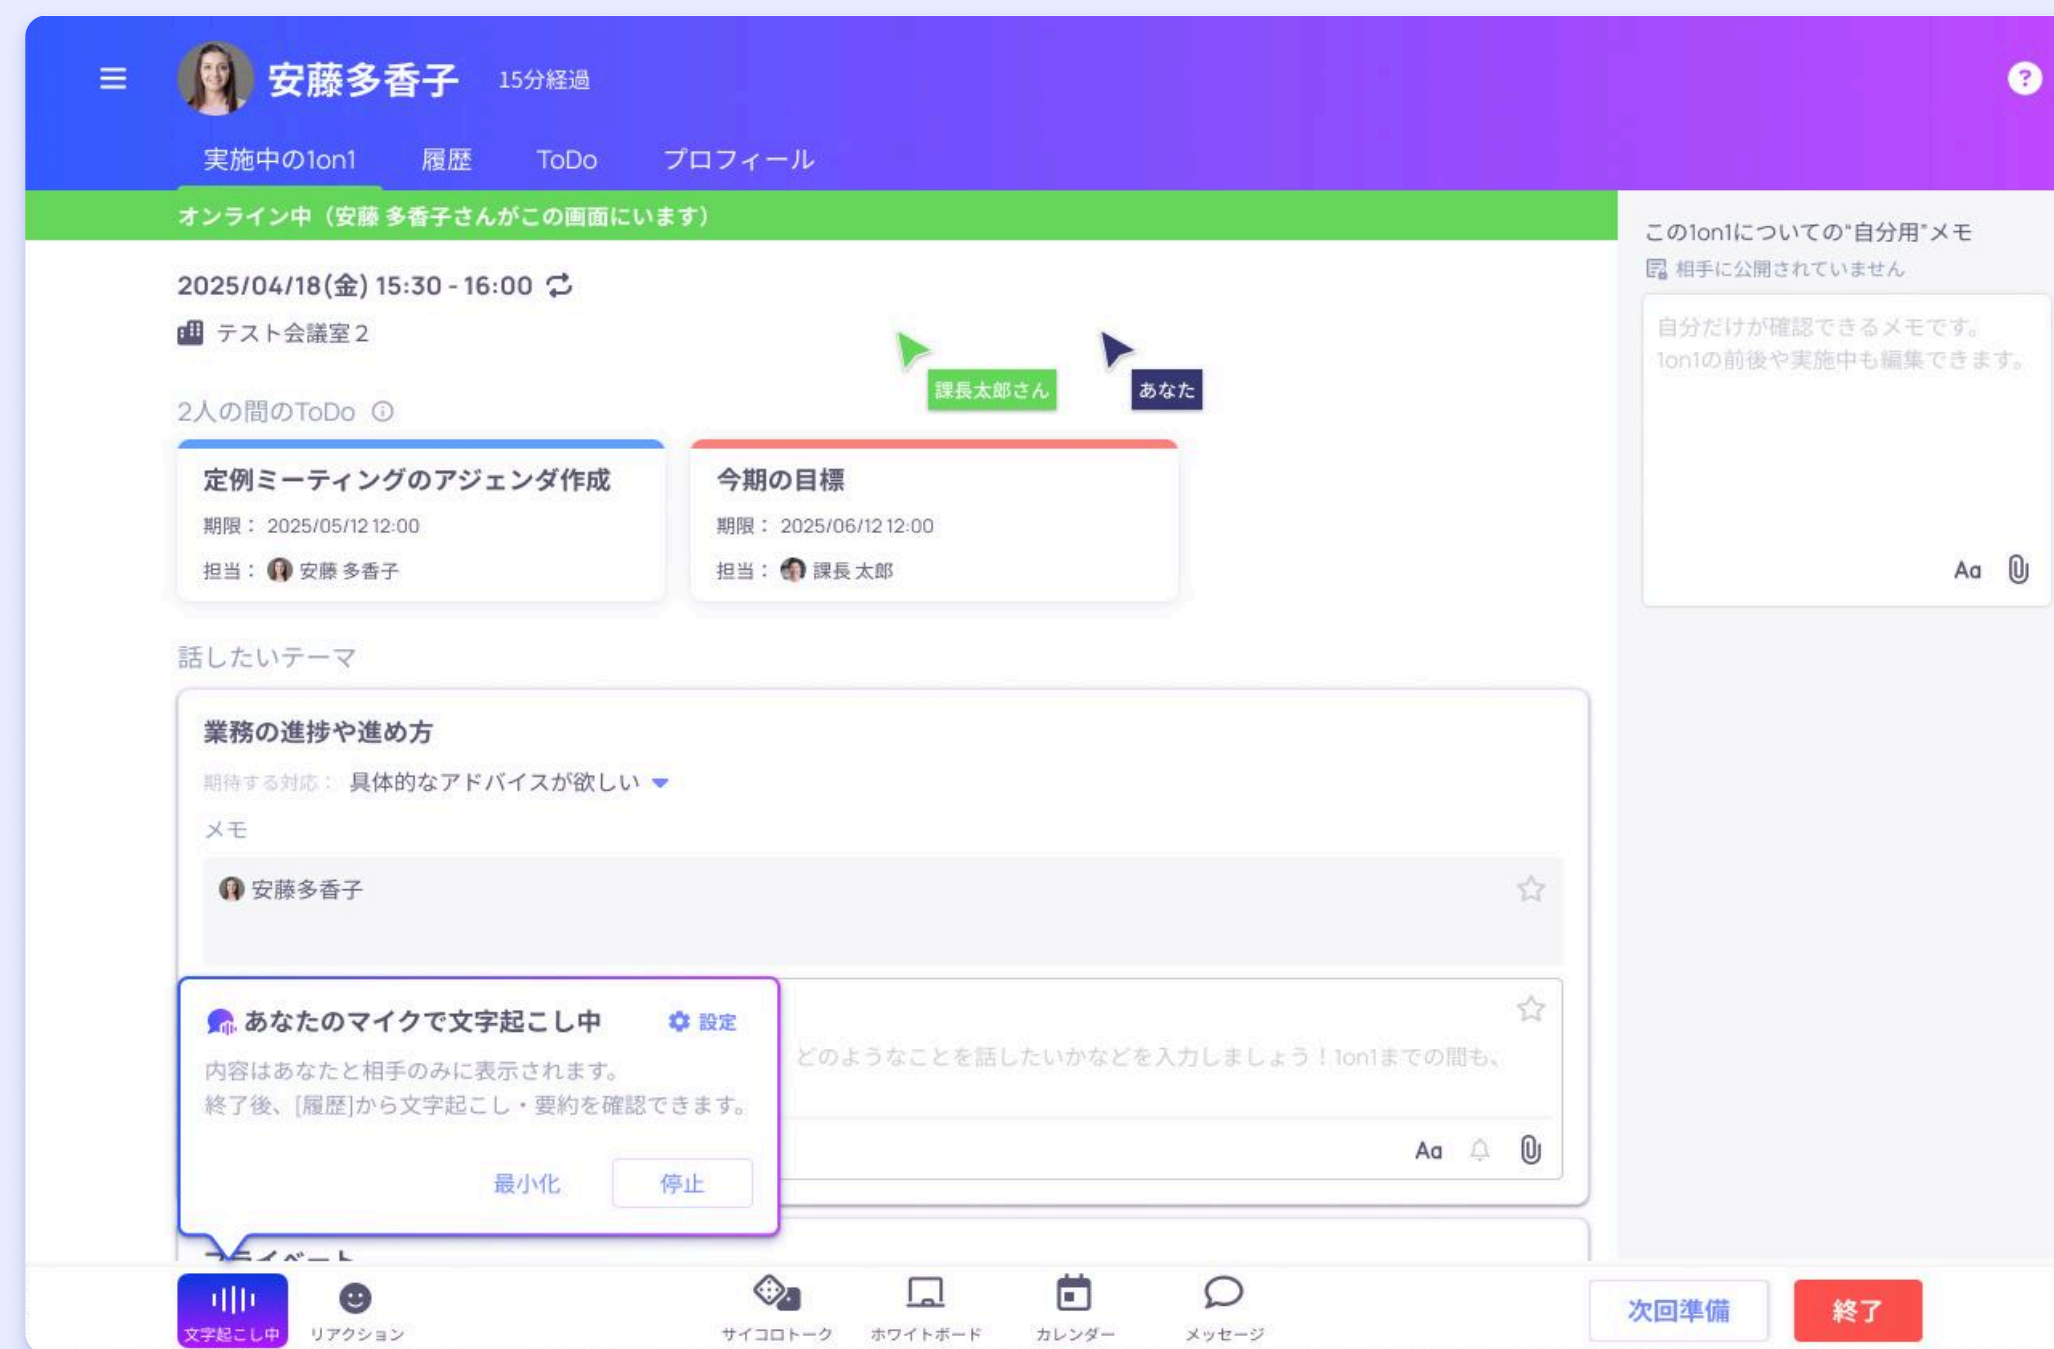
安藤多香子 15分経過

実施中の1on1 履歴 ToDo プロフィール

オンライン中（安藤 多香子さんがこの画面にいます）

2025/04/18(金) 15:30 - 16:00

テスト会議室２

課長太郎さん

あなた

2人の間のToDo

定例ミーティングのアジェンダ作成
期限： 2025/05/12 12:00
担当： 安藤 多香子

今期の目標
期限： 2025/06/12 12:00
担当： 課長 太郎

話したいテーマ

業務の進捗や進め方
期待する対応： 具体的なアドバイスが欲しい
メモ
安藤多香子

どのようなことを話したいかなどを入力しましょう！1on1までの間も、

Aa

あなたのマイクで文字起こし中 設定
内容はあなたと相手のみに表示されます。
終了後、[履歴]から文字起こし・要約を確認できます。
最小化 停止

この1on1についての"自分用"メモ
相手に公開されていません
自分だけが確認できるメモです。
1on1の前後や実施中も編集できます。
Aa

文字起こし中 リアクション サイコロトーク ホワイトボード カレンダー メッセージ 次回準備 終了